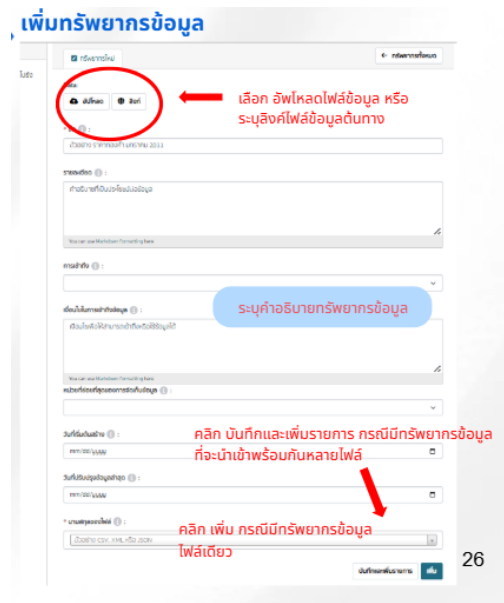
เพิ่มทรัพยากรข้อมูล

ไปส่ง

ทรัพยากรใหม่

← ทรัพยากรทั้งหมด

ข้อมูล:

อัปโหลด

ลิงก์

เลือก อัพโหลดไฟล์ข้อมูล หรือ ระบุลิงค์ไฟล์ข้อมูลต้นทาง

ชื่อ:

ตัวอย่าง ราคาทองคำ เดือนมกราคม 2561

รายละเอียด

คำอธิบายที่เป็นประโยชน์ของข้อมูล

You can use Markdown formatting here

การเข้าถึง :

เงื่อนไขในการเข้าถึงข้อมูล :

เงื่อนไขหรือข้อจำกัดการเข้าถึงหรือใช้ข้อมูลนี้

ระบุคำอธิบายทรัพยากรข้อมูล

You can use Markdown formatting here

หน่วยงานที่รับผิดชอบการจัดเก็บข้อมูล :

วันที่เริ่มต้นบันทึกข้อมูล :

mm/dd/yyyy

คลิก บันทึกและเพิ่มรายการ กรณีมีทรัพยากรข้อมูลที่จะนำเข้าพร้อมกันหลายไฟล์

วันที่ปรับปรุงข้อมูลล่าสุด :

mm/dd/yyyy

* นามสกุลของไฟล์ :

ตัวอย่าง CSV, XML หรือ JSON

คลิก เพิ่ม กรณีมีทรัพยากรข้อมูลไฟล์เดียว

26

บันทึกและเพิ่มรายการ

เพิ่ม